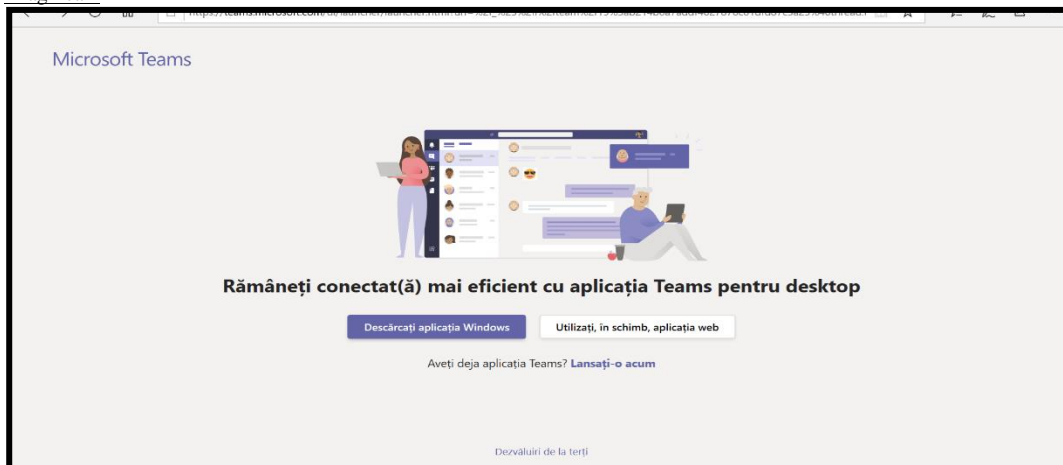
https://teams.microsoft.com/dl/launcher/launcher.html?url=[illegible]

Microsoft Teams

Rămâneți conectat(ă) mai eficient cu aplicația Teams pentru desktop

Descărcați aplicația Windows

Utilizați, în schimb, aplicația web

Aveți deja aplicația Teams? Lansați-o acum

Dezvăluiri de la terți